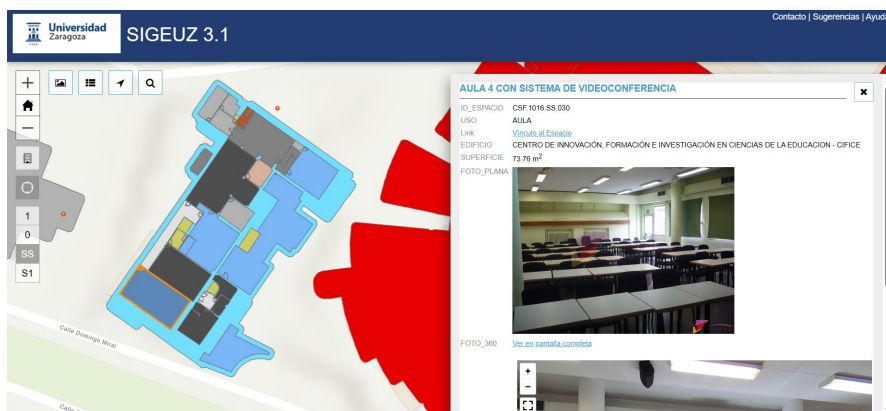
Universidad Zaragoza
SIGEUZ 3.1
Contacto | Sugerencias | Ayuda

1
0
SS
S1

Calle Domingo Miral

AULA 4 CON SISTEMA DE VIDEOCONFERENCIA

| ID_ESPACIO | CSF.1016.SS.030 |
|---|---|
| USO | AULA |
| Link | Vínculo al Espacio |
| EDIFICIO | CENTRO DE INNOVACIÓN, FORMACIÓN E INVESTIGACIÓN EN CIENCIAS DE LA EDUCACION - CIFICE |
| SUPERFICIE | 73.76 $m^2$ |
| FOTO_PLANA | |
| FOTO_360 | Ver en pantalla completa |

+
−